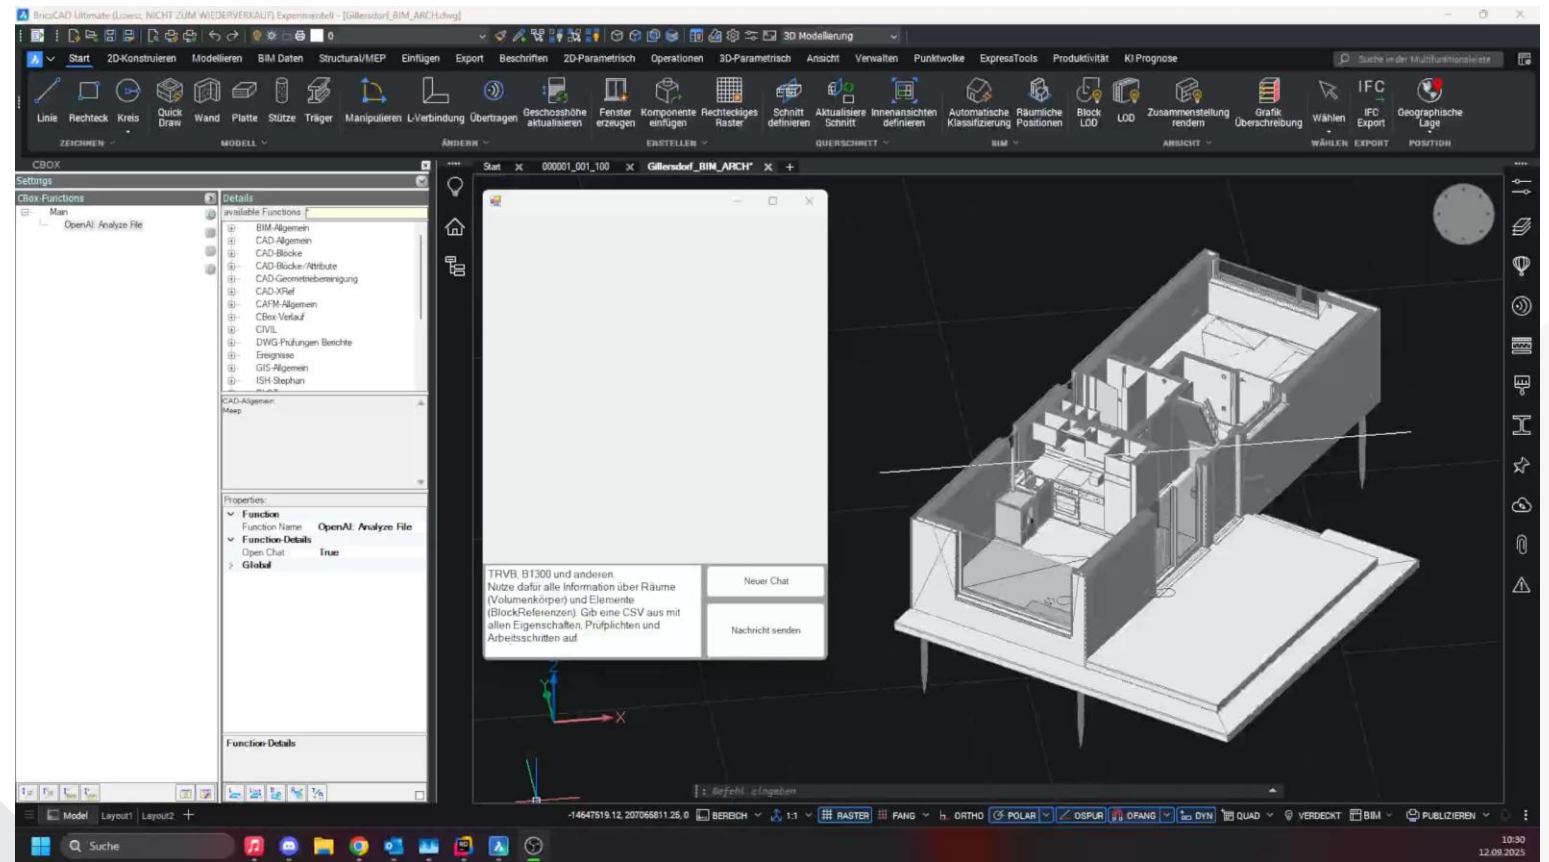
BricsCAD Ultimate (Lizenz NICHT ZUM WIEDERVERKAUF) Experimentell - [Gillersdorf_BIM_ARCH.dwg]

3D Modellierung

Start 2D-Konstruieren Modellieren BIM Daten Structural/MEP Einfügen Export Beschriften 2D-Parametrisch Operationen 3D-Parametrisch Ansicht Verwalten Punktwolke ExpressTools Produktivität KI Prognose

Suche in der Multifunktionsleiste

Linie Rechteck Kreis Quick Draw Wand Platte Stütze Träger Manipulieren L-Verbindung Übertragen Geschosshöhe aktualisieren Fenster erzeugen Komponente einfügen Rechteckiges Raster Schnitt definieren Aktualisiere Schnitt Innenansichten definieren Automatische Klassifizierung Räumliche Positionen Block LOD LOD Zusammenstellung rendern Grafik Überschreibung Wählen IFC Export Geographische Lage

ZEICHNEN MODELL ÄNDERN ERSTELLEN QUERSCHNITT BIM ANSICHT WÄHLEN EXPORT POSITION

CBOX

Settings

Cbox-Functions

Main

OpenAI: Analyze File

Details

available Functions

BIM-Allgemein
CAD-Allgemein
CAD-Blöcke
CAD-Blöcke/Attribute
CAD-Geometriebereinigung
CAD-XRef
CAFM-Allgemein
CBox-Verlauf
CIVIL
DWG-Prüfungen Berichte
Ereignisse
GIS-Allgemein
ISH-Stephan

CAD-Allgemein
Meep

Properties:

Function
Function Name OpenAI: Analyze File
Function-Details
Open Chat True
Global

Function-Details

Start 000001_001_100 Gillersdorf_BIM_ARCH*

TRVB, B1300 und anderen. Nutze dafür alle Information über Räume (Volumenkörper) und Elemente (BlockReferenzen). Gib eine CSV aus mit allen Eigenschaften, Prüfpflichten und Arbeitsschritten auf

Neuer Chat

Nachricht senden

X

: Befehl eingeben

Model Layout1 Layout2

-14647519.12, 207065811.25, 0 BEREICH 1:1 RASTER FANG ORTHO POLAR OSPUR OFANG DYN QUAD VERDECKT BIM PUBLIZIEREN

Suche

10:30
12.09.2025